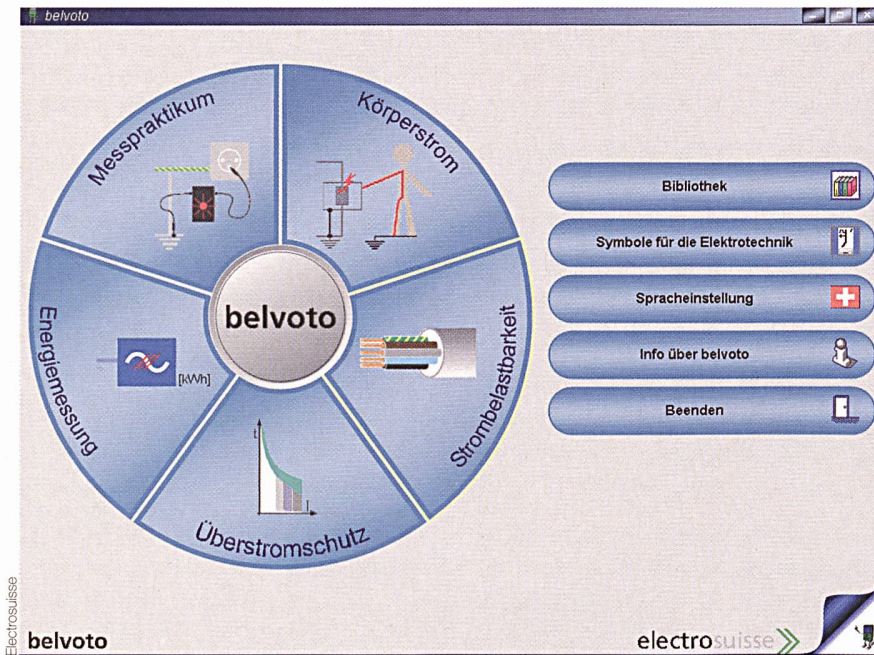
belvoto

Messpraktikum

Körperstrom

Energiemessung

[kWh]

belvoto

Strombelastbarkeit

Überstromschutz

t

I

Bibliothek

Symbole für die Elektrotechnik

Spracheinstellung

Info über belvoto

Beenden

Electrosuisse

belvoto

electrosuisse